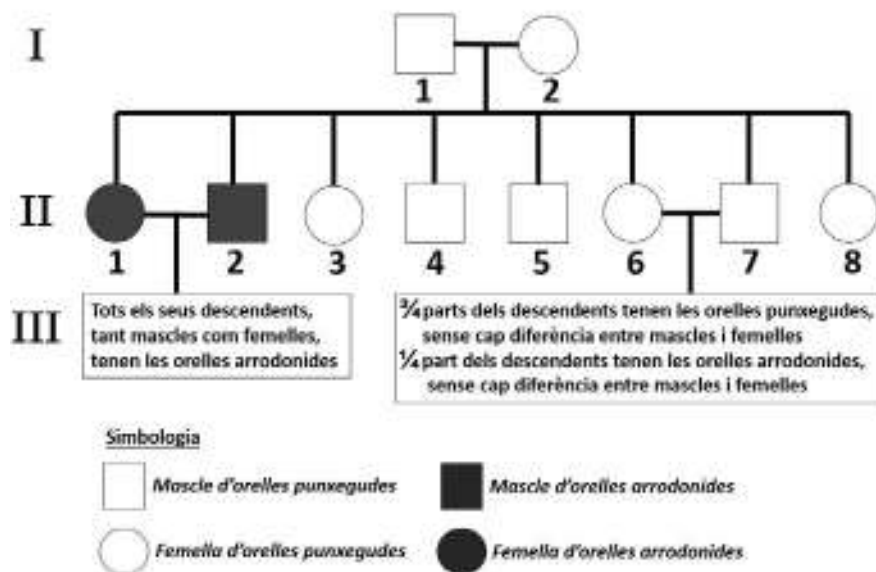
I

1 2

II

1 2 3 4 5 6 7 8

III

Tots els seus descendents, tant mascles com femelles, tenen les orelles arrodonides

$\frac{3}{4}$ parts dels descendents tenen les orelles punxegudes, sense cap diferència entre mascles i femelles
$\frac{1}{4}$ part dels descendents tenen les orelles arrodonides, sense cap diferència entre mascles i femelles

Simbologia

Mascle d'orelles punxegudes

Mascle d'orelles arrodonides

Femella d'orelles punxegudes

Femella d'orelles arrodonides